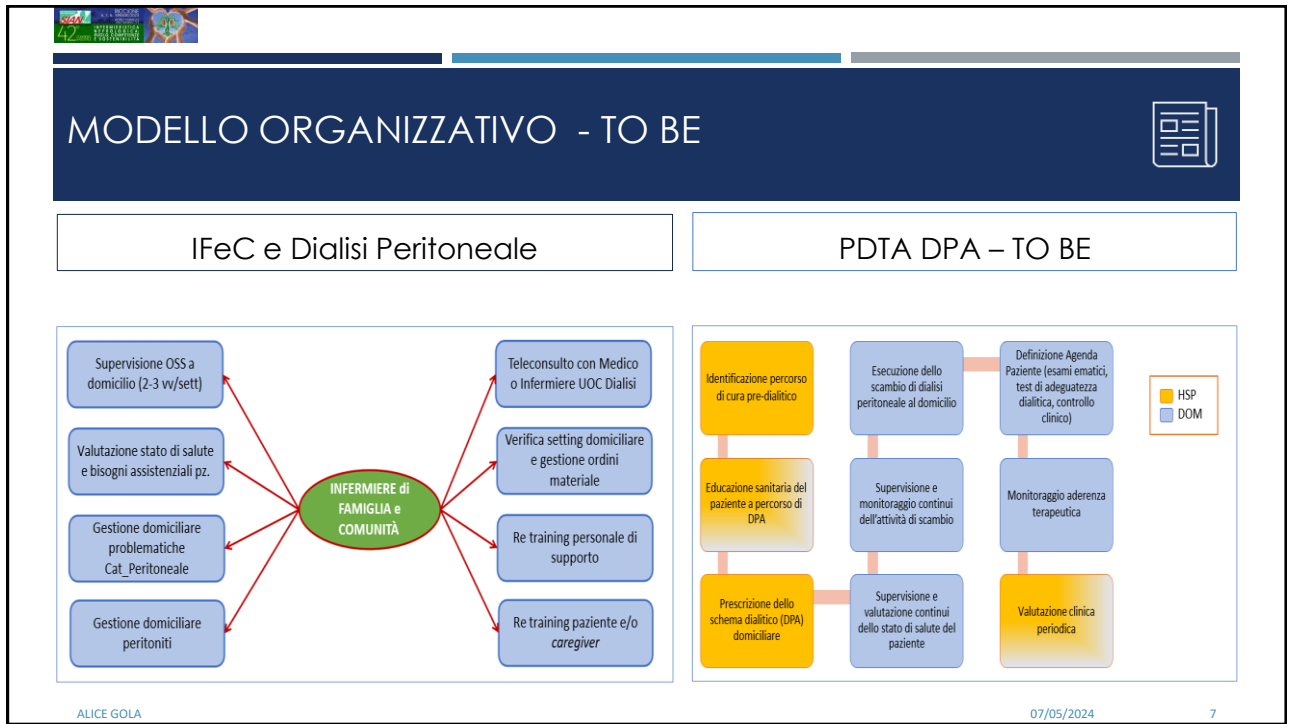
MODELLO ORGANIZZATIVO - TO BE

IFeC e Dialisi Peritoneale

PDTA DPA – TO BE

Supervisione OSS a domicilio (2-3 vv/sett)

Valutazione stato di salute e bisogni assistenziali pz.

Gestione domiciliare problematiche Cat_Peritoneale

Gestione domiciliare peritoniti

INFERMIERE di FAMIGLIA e COMUNITÀ

Teleconsulto con Medico o Infermiere UOC Dialisi

Verifica setting domiciliare e gestione ordini materiale

Re training personale di supporto

Re training paziente e/o *caregiver*

Identificazione percorso di cura pre-dialitico

Educazione sanitaria del paziente a percorso di DPA

Prescrizione dello schema dialitico (DPA) domiciliare

Esecuzione dello scambio di dialisi peritoneale al domicilio

Supervisione e monitoraggio continui dell'attività di scambio

Supervisione e valutazione continui dello stato di salute del paziente

Definizione Agenda Paziente (esami ematici, test di adeguatezza dialitica, controllo clinico)

Monitoraggio aderenza terapeutica

Valutazione clinica periodica

HSP
DOM

ALICE GOLA

07/05/2024

7